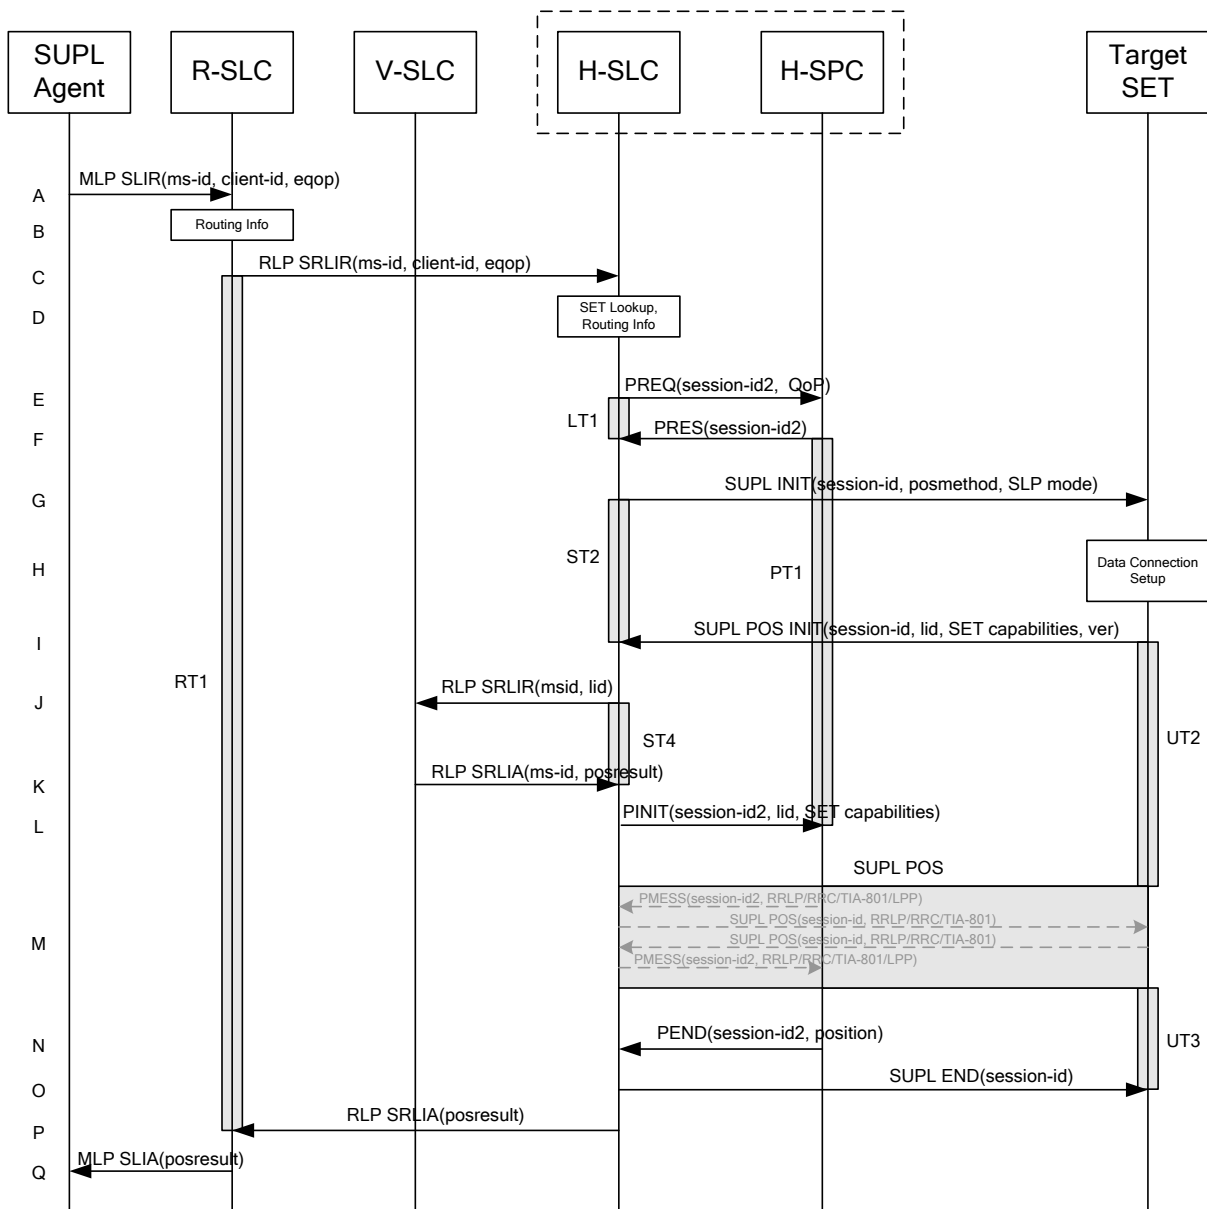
SUPL Agent
R-SLC
V-SLC
H-SLC
H-SPC
Target SET

A MLP SLIR(ms-id, client-id, eqop)
B Routing Info
C RLP SRLIR(ms-id, client-id, eqop)
D SET Lookup, Routing Info
E PREQ(session-id2, QoP)
LT1
F PRES(session-id2)
G SUPL INIT(session-id, posmethod, SLP mode)
ST2
H PT1
Data Connection Setup
I SUPL POS INIT(session-id, lid, SET capabilities, ver)
RT1
J RLP SRLIR(msid, lid)
ST4
UT2
K RLP SRLIA(ms-id, posresult)
L PINIT(session-id2, lid, SET capabilities)
SUPL POS
PMESS(session-id2, RRLP/RRC/TIA-801/LPP)
M SUPL POS(session-id, RRLP/RRC/TIA-801)
SUPL POS(session-id, RRLP/RRC/TIA-801)
PMESS(session-id2, RRLP/RRC/TIA-801/LPP)
N PEND(session-id2, position)
UT3
O SUPL END(session-id)
P RLP SRLIA(posresult)
Q MLP SLIA(posresult)